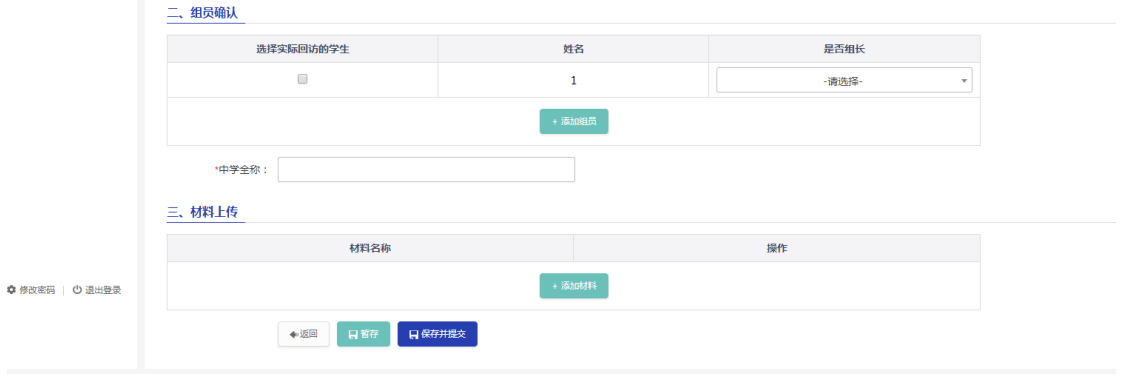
二、组员确认

| 选择实际回访的学生 | 姓名 | 是否组长 |
|---|---|---|
| | 1 | -请选择- |

+ 添加组员

*中学全称：

三、材料上传

| 材料名称 | 操作 |
|---|---|

+ 添加材料

修改密码 | 退出登录

返回 暂存 保存并提交